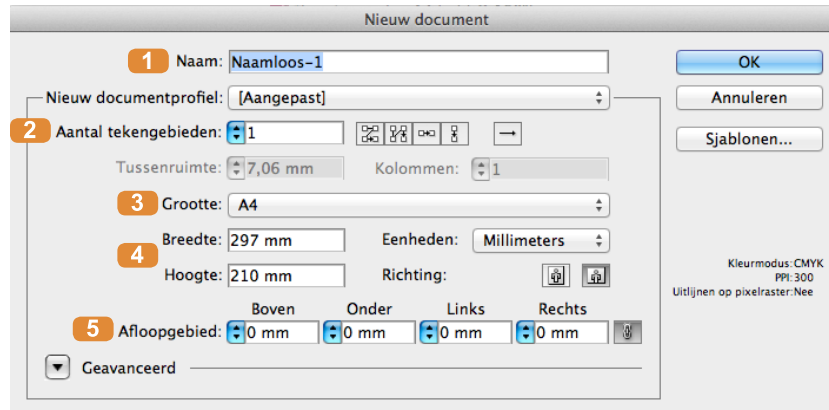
Nieuw document

1 Naam: Naamloos-1

OK

Annuleren

Nieuw documentprofiel: [Aangepast]

2 Aantal tekengebieden: 1

Sjablonen...

Tussenruimte: 7,06 mm
Kolommen: 1

3 Grootte: A4

4 Breedte: 297 mm
Eenheden: Millimeters
Hoogte: 210 mm
Richting:

Kleurmodus:CMYK
PPI:300
Uitlijnen op pixelraster:Nee

| | Boven | Onder | Links | Rechts |
|---|---|---|---|---|
| 5 Afloopgebied: | 0 mm | 0 mm | 0 mm | 0 mm |

Geavanceerd